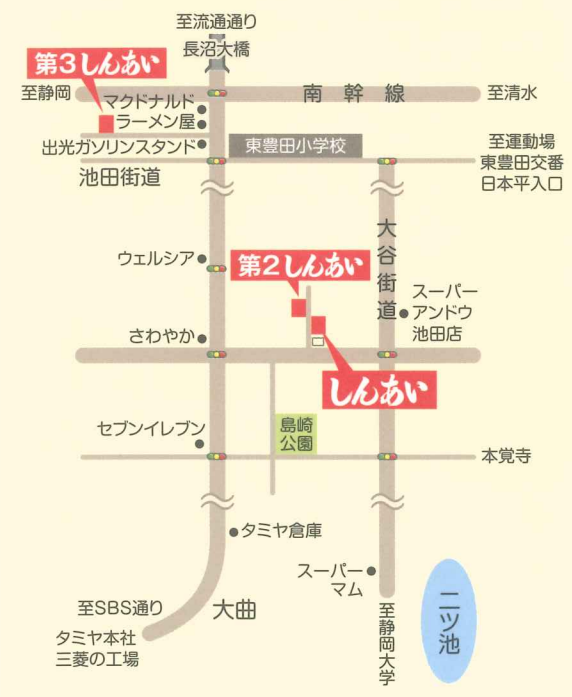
至流通通り
長沼大橋
第3しんあい
至静岡
マクドナルド
ラーメン屋
南幹線
至清水
出光ガソリンスタンド
東豊田小学校
至運動場
東豊田交番
日本平入口
池田街道
大谷街道
ウェルシア
第2しんあい
スーパー
アンドウ
池田店
さわやか
しんあい
島崎公園
セブンイレブン
本覚寺
タミヤ倉庫
スーパー
マム
至SBS通り
大曲
タミヤ本社
三菱の工場
至静岡大学
二ツ池